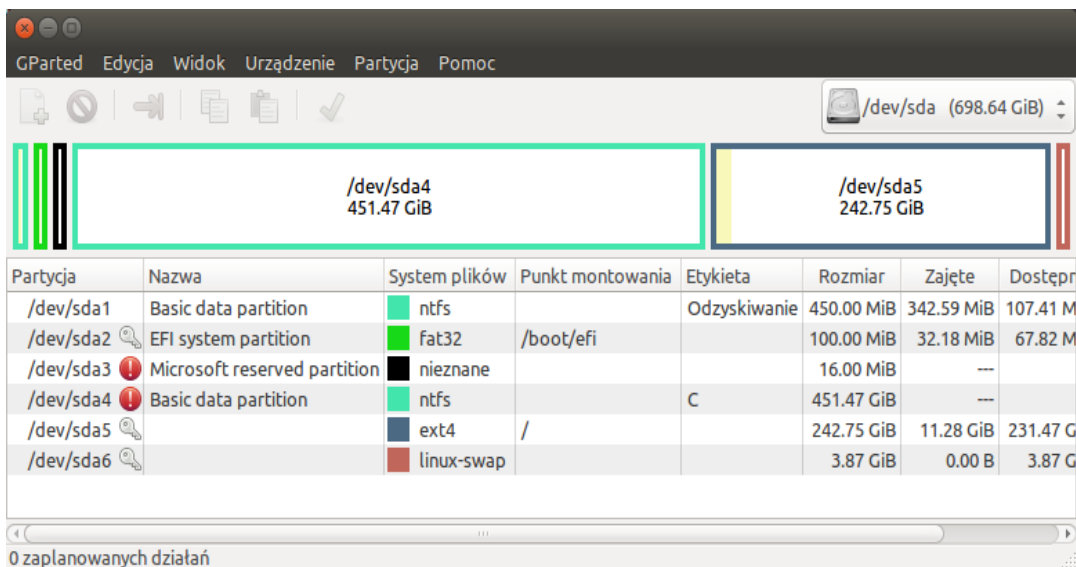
GParted Edycja Widok Urządzenie Partycja Pomoc

/dev/sda (698.64 GiB)

/dev/sda4
451.47 GiB

/dev/sda5
242.75 GiB

| Partycja | Nazwa | System plików | Punkt montowania | Etykieta | Rozmiar | Zajęte | Dostępn |
|---|---|---|---|---|---|---|---|
| /dev/sda1 | Basic data partition | ntfs | | Odzyskiwanie | 450.00 MiB | 342.59 MiB | 107.41 M |
| /dev/sda2 | EFI system partition | fat32 | /boot/efi | | 100.00 MiB | 32.18 MiB | 67.82 M |
| /dev/sda3 | Microsoft reserved partition | nieznane | | | 16.00 MiB | --- | |
| /dev/sda4 | Basic data partition | ntfs | | C | 451.47 GiB | --- | |
| /dev/sda5 | | ext4 | / | | 242.75 GiB | 11.28 GiB | 231.47 G |
| /dev/sda6 | | linux-swap | | | 3.87 GiB | 0.00 B | 3.87 G |

0 zaplanowanych działań